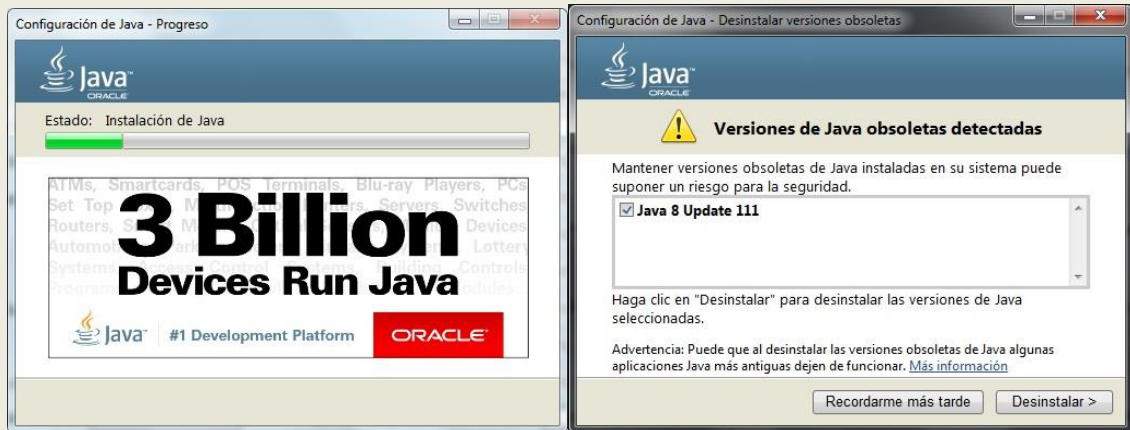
Configuración de Java - Progreso

Java
ORACLE

Estado: Instalación de Java

ATMs, Smartcards, POS Terminals, Blu-ray Players, PCs Set Top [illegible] Servers, Switches Routers, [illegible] Devices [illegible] Lottery Systems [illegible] Controls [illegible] Modules

3 Billion
Devices Run Java

Java #1 Development Platform ORACLE

Configuración de Java - Desinstalar versiones obsoletas

Java
ORACLE

Versiones de Java obsoletas detectadas

Mantener versiones obsoletas de Java instaladas en su sistema puede suponer un riesgo para la seguridad.

Java 8 Update 111

Haga clic en "Desinstalar" para desinstalar las versiones de Java seleccionadas.

Advertencia: Puede que al desinstalar las versiones obsoletas de Java algunas aplicaciones Java más antiguas dejen de funcionar. Más información

Recordarme más tarde
Desinstalar >